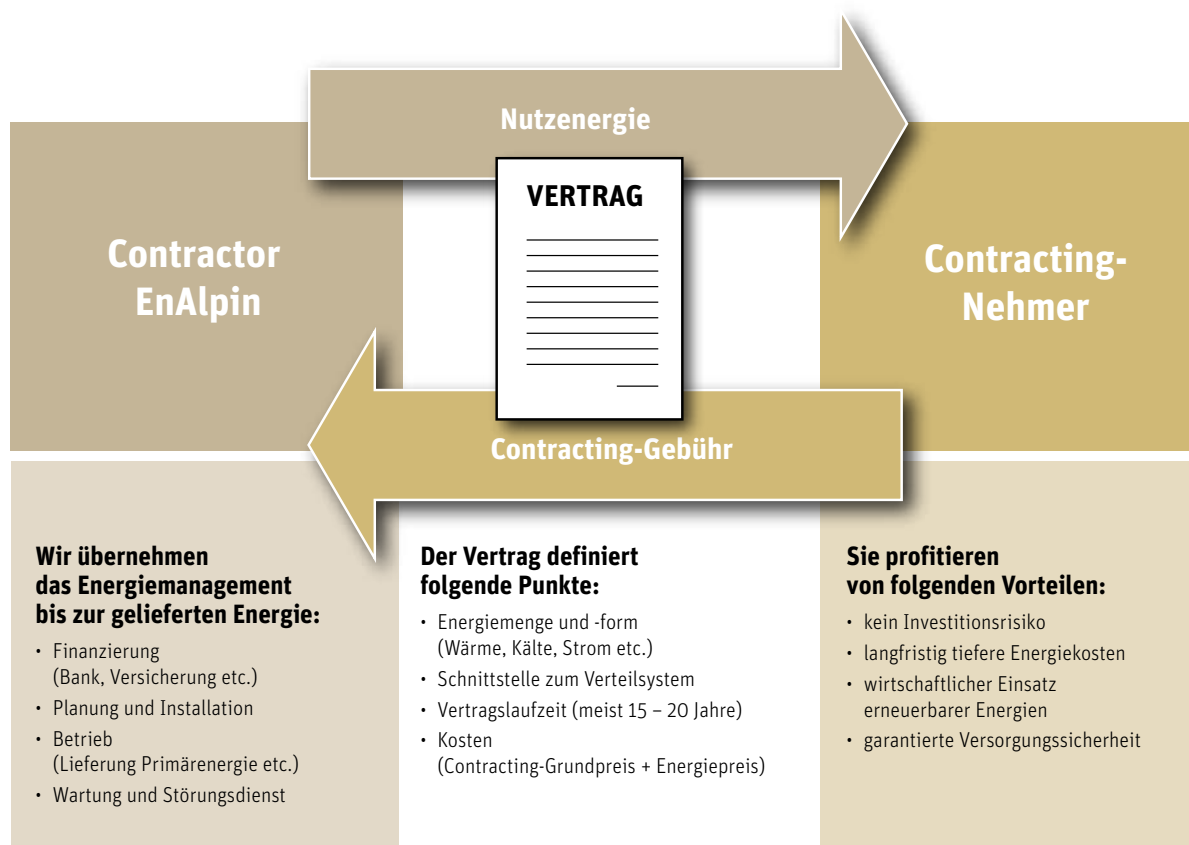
Nutzenergie

Contractor EnAlpin

VERTRAG

Contracting-Nehmer

Contracting-Gebühr

**Wir übernehmen das Energiemanagement bis zur gelieferten Energie:**

- Finanzierung (Bank, Versicherung etc.)
- Planung und Installation
- Betrieb (Lieferung Primärenergie etc.)
- Wartung und Störungsdienst

**Der Vertrag definiert folgende Punkte:**

- Energiemenge und -form (Wärme, Kälte, Strom etc.)
- Schnittstelle zum Verteilsystem
- Vertragslaufzeit (meist 15 – 20 Jahre)
- Kosten (Contracting-Grundpreis + Energiepreis)

**Sie profitieren von folgenden Vorteilen:**

- kein Investitionsrisiko
- langfristig tiefere Energiekosten
- wirtschaftlicher Einsatz erneuerbarer Energien
- garantierte Versorgungssicherheit